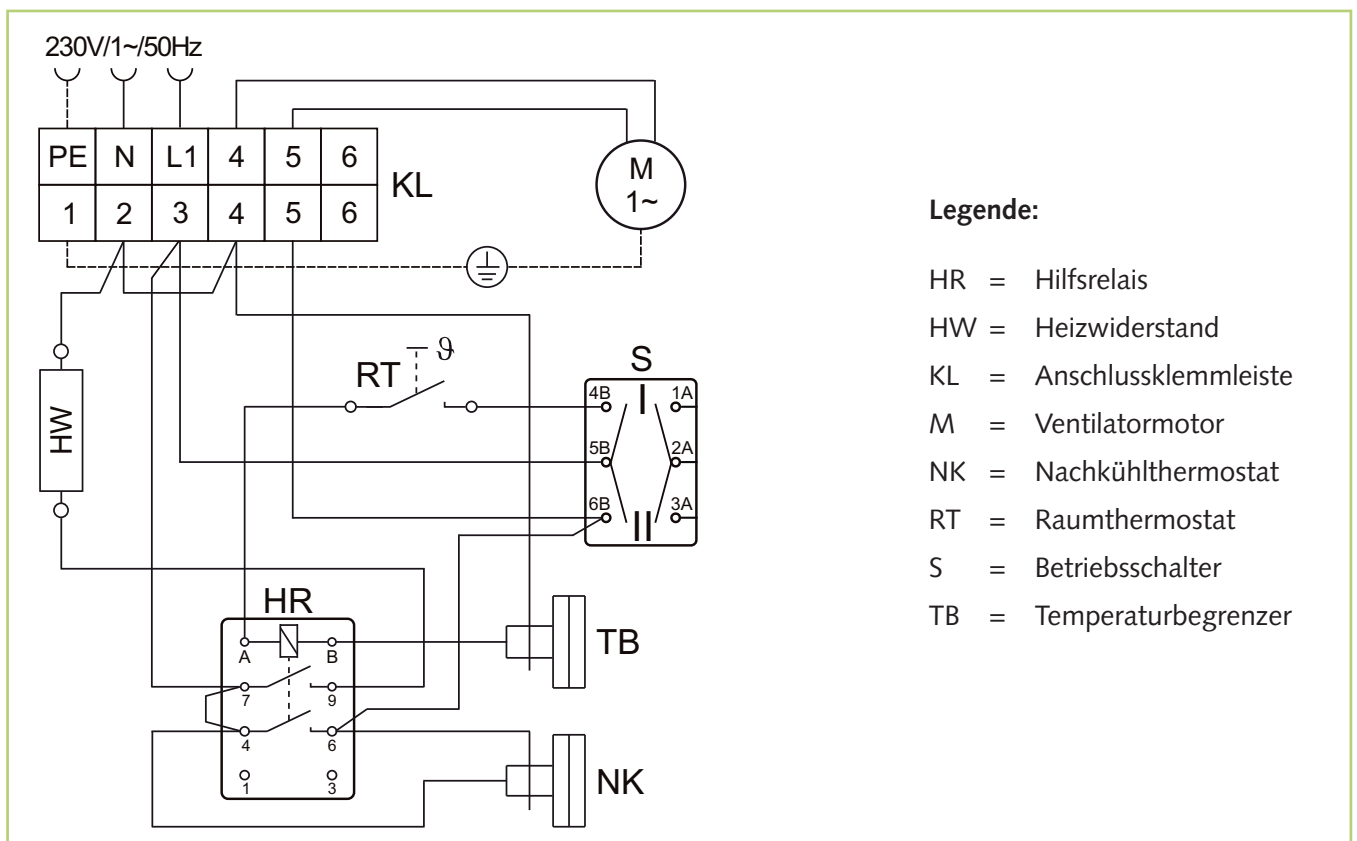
230V/1~/50Hz

| PE | N | L1 | 4 | 5 | 6 |
|---|---|---|---|---|---|
| 1 | 2 | 3 | 4 | 5 | 6 |

KL

M
1~

RT $\vartheta$

S
4B 1A
I
5B 2A
6B 3A
II

HW

HR
A B
7 9
4 6
1 3

TB

NK

**Legende:**

HR = Hilfsrelais
HW = Heizwiderstand
KL = Anschlussklemmleiste
M = Ventilatormotor
NK = Nachkühlthermostat
RT = Raumthermostat
S = Betriebsschalter
TB = Temperaturbegrenzer